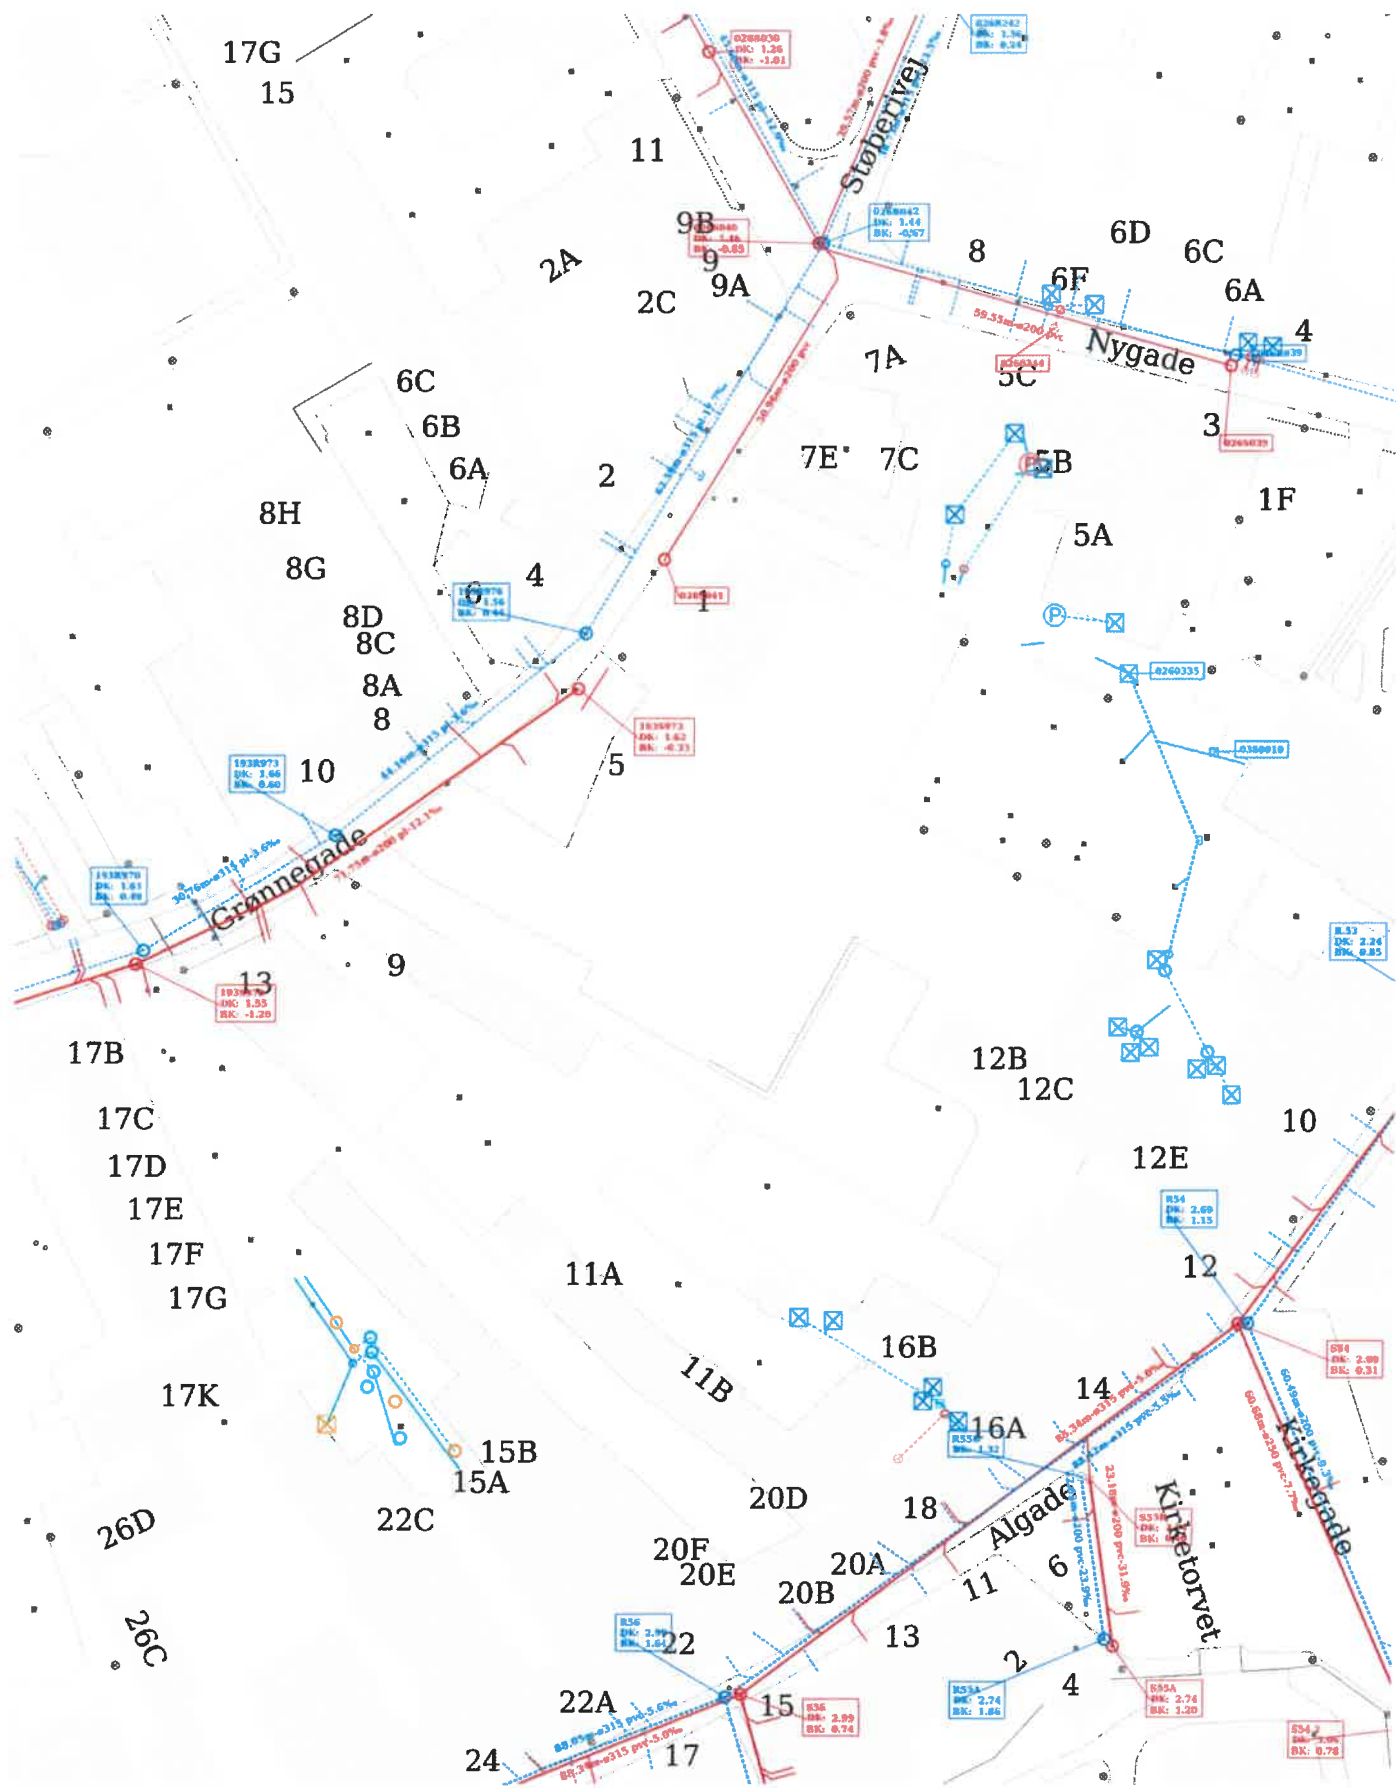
17G
15
11
Støberivej
9B
9
9A
2A
2C
8
6D
6C
6F
6A
4
Nygade
5C
7A
3
7E
7C
5B
2
1F
5A
6C
6B
6A
8H
8G
4
6
1
8D
8C
8A
8
5
10
Grønnegade
13
9
17B
17C
17D
17E
17F
17G
17K
11A
11B
12B
12C
10
12E
12
16B
14
16A
15B
15A
22C
26D
26C
20D
18
Algade
20F
20E
20A
20B
11
6
Kirketorvet
Kirkegade
22
13
2
4
22A
15
24
17
R54 DK: 2.69 BK: 1.15
R56 DK: 2.99 BK: 0.74
R53A DK: 2.74 BK: 1.86
R55A DK: 2.74 BK: 1.20
R53 DK: 2.24 BK: 0.85